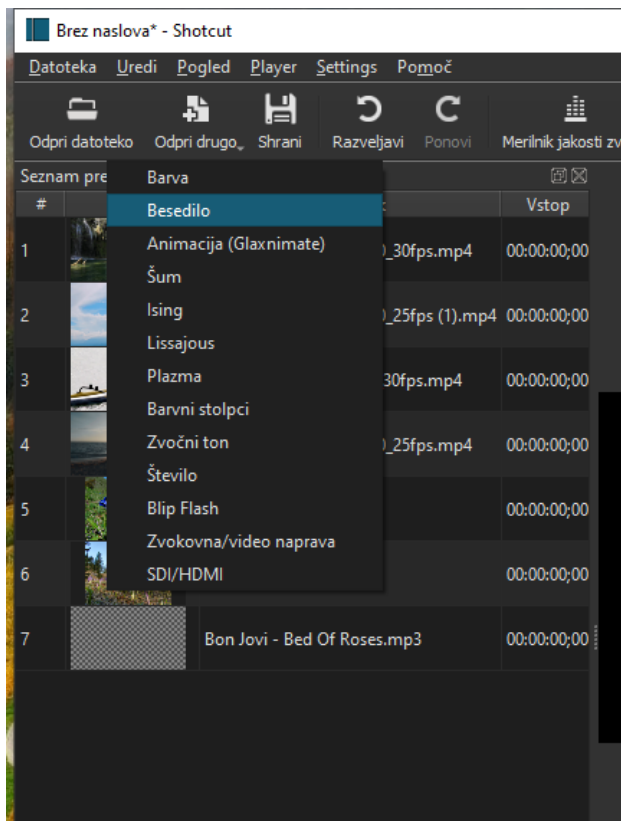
Brez naslova* - Shotcut

Datoteka Uredi Pogled Player Settings Pomoč

Odpri datoteko Odpri drugo Shrani Razveljavi Ponovi Merilnik jakosti zv

Seznam pre

| # | | | Vstop |
|---|---|---|---|
| 1 | | _30fps.mp4 | 00:00:00;00 |
| 2 | | _25fps (1).mp4 | 00:00:00;00 |
| 3 | | 30fps.mp4 | 00:00:00;00 |
| 4 | | _25fps.mp4 | 00:00:00;00 |
| 5 | | | 00:00:00;00 |
| 6 | | | 00:00:00;00 |
| 7 | | Bon Jovi - Bed Of Roses.mp3 | 00:00:00;00 |

Barva
Besedilo
Animacija (Glaxnimate)
Šum
Ising
Lissajous
Plazma
Barvni stolpci
Zvočni ton
Število
Blip Flash
Zvokovna/video naprava
SDI/HDMI